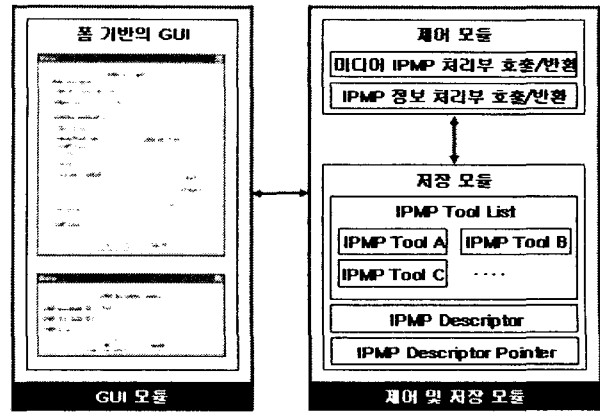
폼 기반의 GUI

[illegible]

GUI 모듈

제어 모듈

미디어 IPMP 처리부 호출/반환

IPMP 정보 처리부 호출/반환

저장 모듈

IPMP Tool List

IPMP Tool A

IPMP Tool B

IPMP Tool C

....

IPMP Descriptor

IPMP Descriptor Pointer

제어 및 저장 모듈